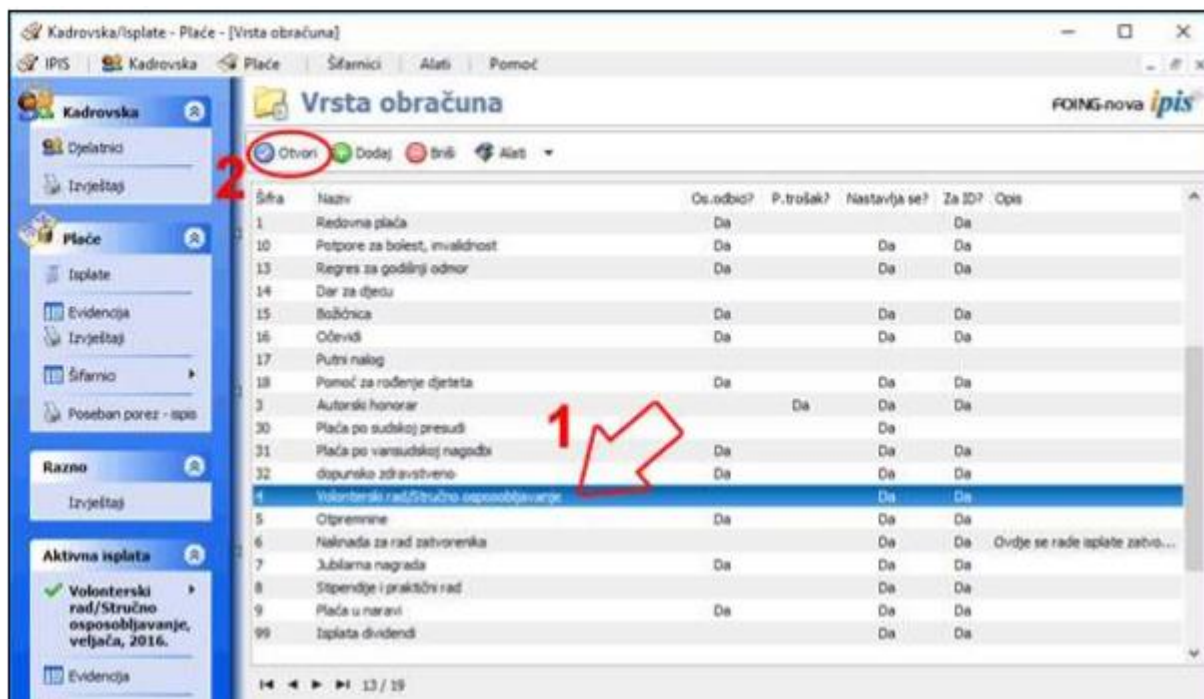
Kadrovska/Isplate - Plaće - [Vrsta obračuna]

IPIS | Kadrovska | Plaće | Šifarnici | Alati | Pomoć

Kadrovska
Djelatnici
Izvještaji

Plaće
Isplate
Evidencija
Izvještaji
Šifarnio
Poseban porez - ispis

Razno
Izvještaji

Aktivna isplata
Volonterski rad/Stručno osposobljavanje, veljača, 2016.
Evidencija

Vrsta obračuna

FOING-nova ipis

2 Otvori Dodaj Briši Alati

| Šifra | Naziv | Os.odbici? | P.trošak? | Nastavlja se? | Za ID? | Opis |
|---|---|---|---|---|---|---|
| 1 | Redovna plaća | Da | | | Da | |
| 10 | Potpore za bolest, invalidnost | Da | | Da | Da | |
| 13 | Regres za godišnji odmor | Da | | Da | Da | |
| 14 | Dar za djecu | | | | | |
| 15 | Božićnica | Da | | Da | Da | |
| 16 | Očevidi | Da | | Da | Da | |
| 17 | Putni nalog | | | | | |
| 18 | Pomoć za rođenje djeteta | Da | | Da | Da | |
| 3 | Autorski honorar | | Da | Da | Da | |
| 30 | Plaća po sudskoj presudi | | | Da | | |
| 31 | Plaća po vansudskoj nagodbi | Da | | Da | Da | |
| 32 | dopunsko zdravstveno | Da | | Da | Da | |
| 4 | Volonterski rad/Stručno osposobljavanje | | | Da | Da | |
| 5 | Otpremnine | Da | | Da | Da | |
| 6 | Naknada za rad zatvorenika | | | Da | Da | Ovdje se rade isplate zatvo... |
| 7 | Jubilarna nagrada | Da | | Da | Da | |
| 8 | Stipendije i praktični rad | | | Da | Da | |
| 9 | Plaća u naravi | Da | | Da | Da | |
| 99 | Isplata dividendi | | | Da | Da | |

1

13 / 19